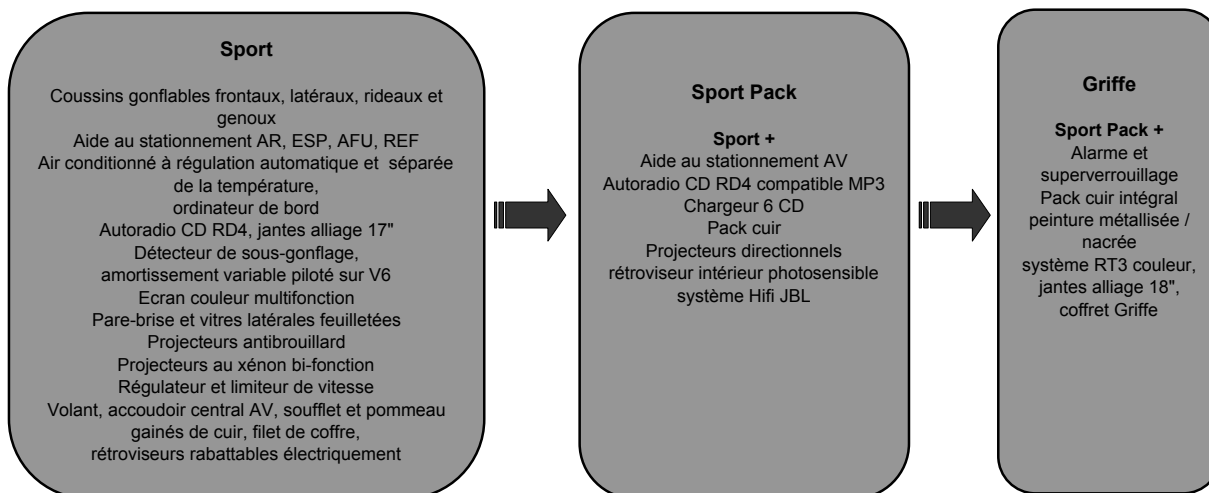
**Sport**

Coussins gonflables frontaux, latéraux, rideaux et genoux
Aide au stationnement AR, ESP, AFU, REF
Air conditionné à régulation automatique et séparée de la température,
ordinateur de bord
Autoradio CD RD4, jantes alliage 17"
Détecteur de sous-gonflage,
amortissement variable piloté sur V6
Ecran couleur multifonction
Pare-brise et vitres latérales feuilletées
Projecteurs antibrouillard
Projecteurs au xénon bi-fonction
Régulateur et limiteur de vitesse
Volant, accoudoir central AV, soufflet et pommeau gainés de cuir, filet de coffre,
rétroviseurs rabattables électriquement

**Sport Pack**

**Sport +**
Aide au stationnement AV
Autoradio CD RD4 compatible MP3
Chargeur 6 CD
Pack cuir
Projecteurs directionnels
rétroviseur intérieur photosensible
système Hifi JBL

**Griffe**

**Sport Pack +**
Alarme et superverrouillage
Pack cuir intégral
peinture métallisée / nacrée
système RT3 couleur,
jantes alliage 18",
coffret Griffe